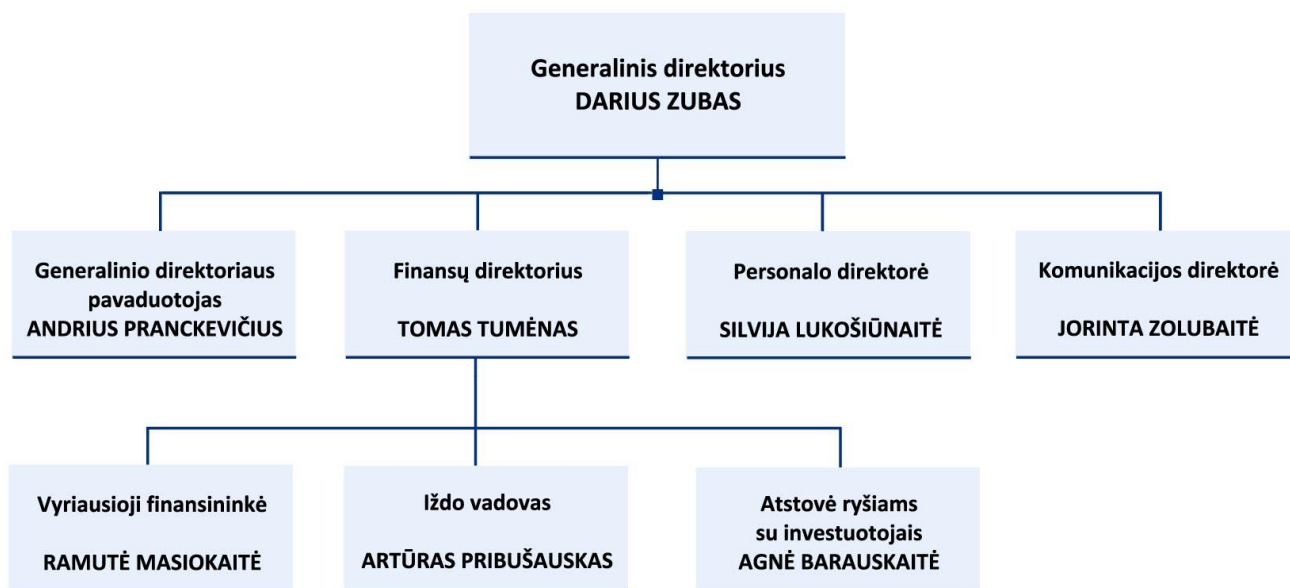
Generalinis direktorius
DARIUS ZUBAS

Generalinio direktoriaus pavaduotojas
ANDRIUS PRANCKEVIČIUS

Finansų direktorius
TOMAS TUMĖNAS

Personalo direktorė
SILVIJA LUKOŠIŪNAITĖ

Komunikacijos direktorė
JORINTA ZOLUBAITĖ

Vyriausioji finansininkė
RAMUTĖ MASIOKAITĖ

Iždo vadovas
ARTŪRAS PRIBUŠAUSKAS

Atstovė ryšiams su investuotojais
AGNĖ BARAUSKAITĖ